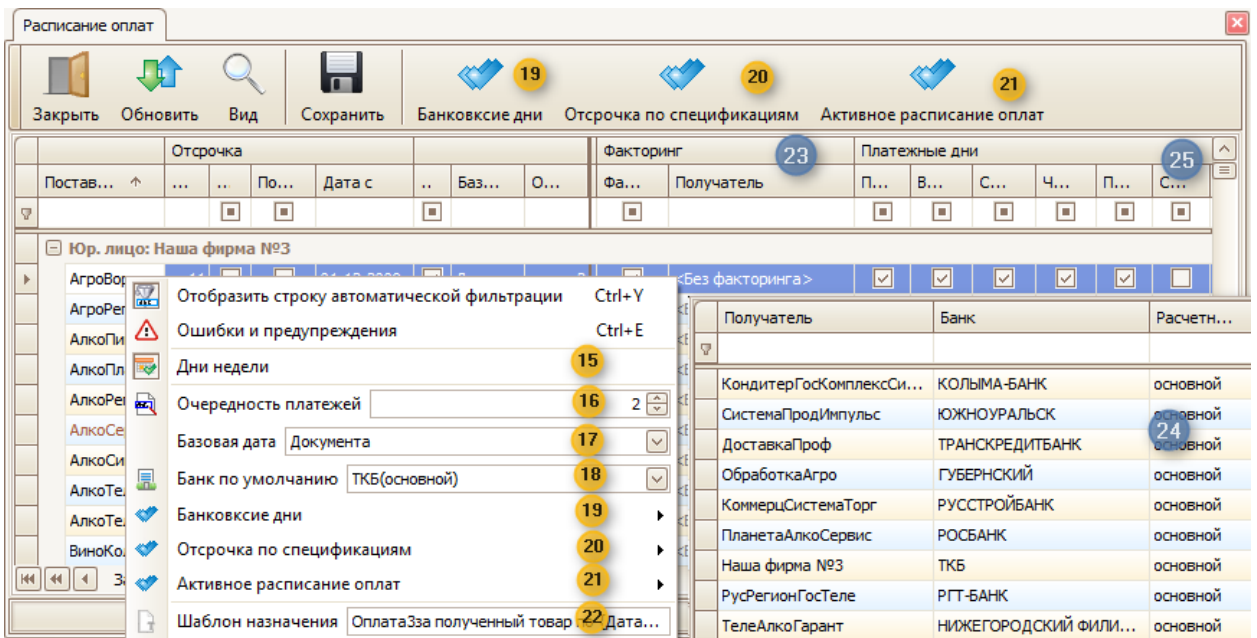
Расписание оплат

Закрыть Обновить Вид Сохранить Банковские дни 19 Отсрочка по спецификациям 20 Активное расписание оплат 21

Отсрочка | Факторинг 23 | Платежные дни 25

Постав... | ... | .. | По... | Дата с | .. | Баз... | О... | Фа... | Получатель | П... | В... | С... | Ч... | П... | С...

Юр. лицо: Наша фирма №3

АгроВор
АгроРег
АлкоПи
АлкоПл
АлкоРег
АлкоСе
АлкоСи
АлкоТе
АлкоТе
ВиноКо

<Без факторинга>

Отобразить строку автоматической фильтрации Ctrl+Y
Ошибки и предупреждения Ctrl+E
Дни недели 15
Очередность платежей 16 2
Базовая дата Документа 17
Банк по умолчанию ТКБ(основной) 18
Банковские дни 19
Отсрочка по спецификациям 20
Активное расписание оплат 21
Шаблон назначения Оплата3за полученный товар 22 Дата...

| Получатель | Банк | Расчетн... |
|---|---|---|
| КондитерГосКомплексСи... | КОЛЫМА-БАНК | основной |
| СистемаПродИмпульс | ЮЖНОУРАЛЬСК | основной |
| ДоставкаПроф | ТРАНСКРЕДИТБАНК | основной |
| ОбработкаАгро | ГУБЕРНСКИЙ | основной |
| КоммерцСистемаТорг | РУССТРОЙБАНК | основной |
| ПланетаАлкоСервис | РОСБАНК | основной |
| Наша фирма №3 | ТКБ | основной |
| РусРегионГосТеле | РГТ-БАНК | основной |
| ТелеАлкоГарант | НИЖЕГОРОДСКИЙ ФИЛИ... | основной |

24